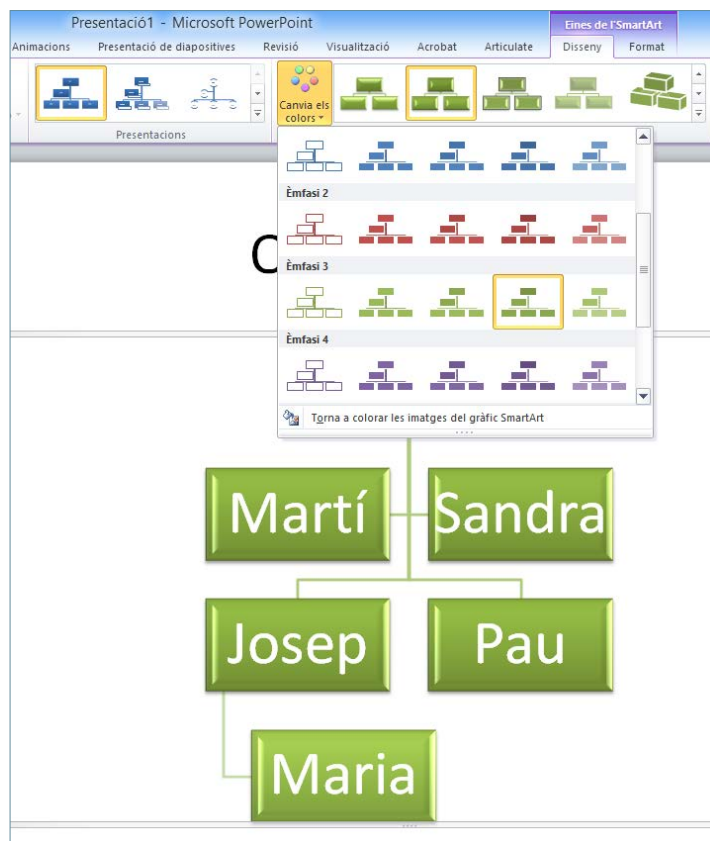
Presentació1 - Microsoft PowerPoint

Eines de l'SmartArt

Animacions Presentació de diapositives Revisió Visualització Acrobat Articulate Disseny Format

Presentacions

Canvia els colors

Èmfasi 2

Èmfasi 3

Èmfasi 4

Torna a colorar les imatges del gràfic SmartArt

C

Martí

Sandra

Josep

Pau

Maria